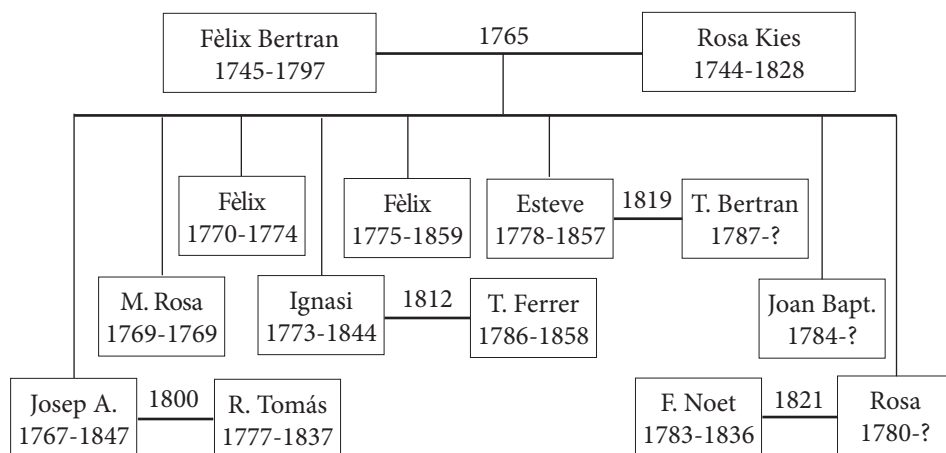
Fèlix Bertran
1745-1797

1765

Rosa Kies
1744-1828

Fèlix
1770-1774

Fèlix
1775-1859

Esteve
1778-1857

1819

T. Bertran
1787-?

M. Rosa
1769-1769

Ignasi
1773-1844

1812

T. Ferrer
1786-1858

Joan Bapt.
1784-?

Josep A.
1767-1847

1800

R. Tomás
1777-1837

F. Noet
1783-1836

1821

Rosa
1780-?